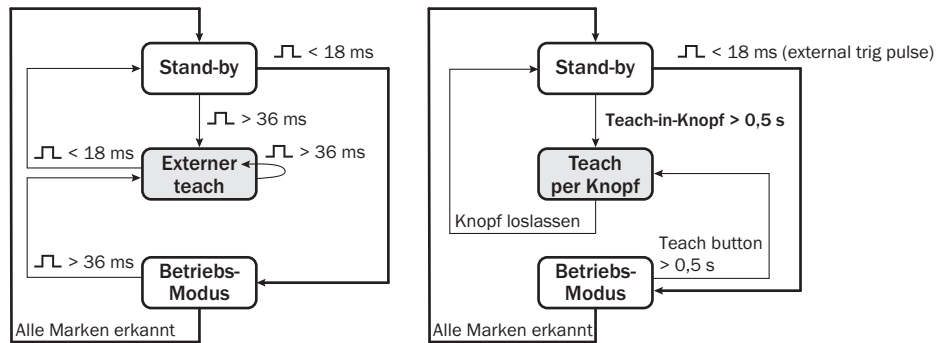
Stand-by

< 18 ms

> 36 ms

< 18 ms

Externer teach

> 36 ms

> 36 ms

Betriebs-Modus

Alle Marken erkannt

Stand-by

< 18 ms (external trig pulse)

Teach-in-Knopf > 0,5 s

Teach per Knopf

Knopf loslassen

Teach button > 0,5 s

Betriebs-Modus

Alle Marken erkannt